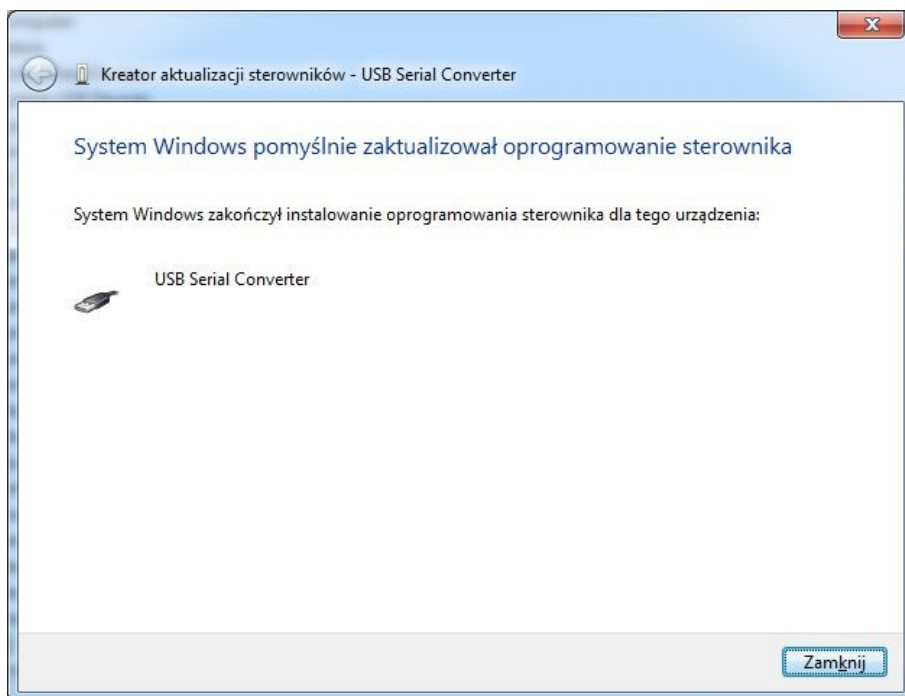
Kreator aktualizacji sterowników - USB Serial Converter

System Windows pomyślnie zaktualizował oprogramowanie sterownika

System Windows zakończył instalowanie oprogramowania sterownika dla tego urządzenia:

USB Serial Converter

Zamknij